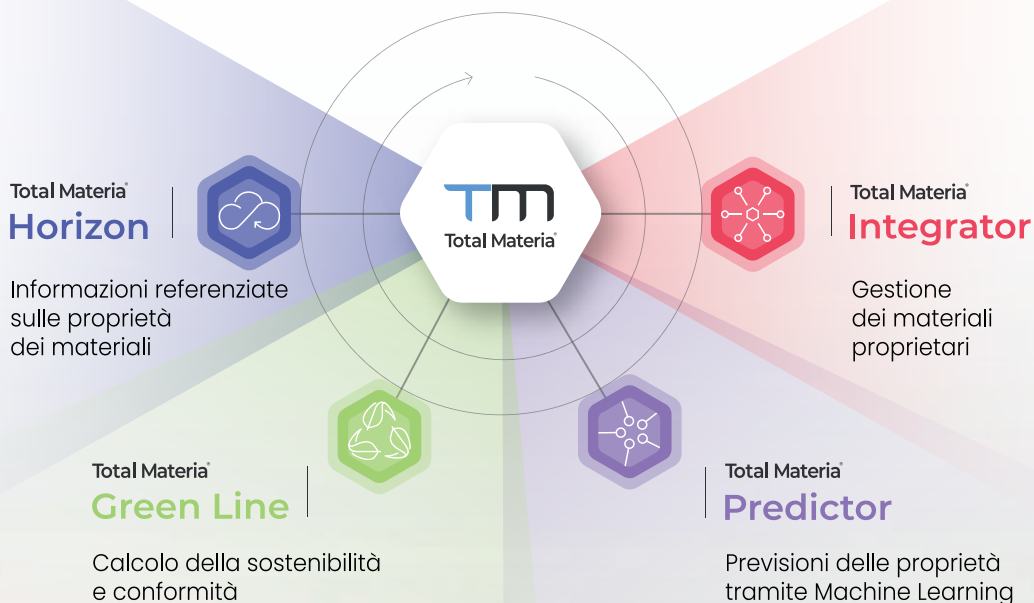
TM
Total Materia®

Total Materia®
Horizon

Informazioni referenziate sulle proprietà dei materiali

Total Materia®
Integrator

Gestione dei materiali proprietari

Total Materia®
Green Line

Calcolo della sostenibilità e conformità

Total Materia®
Predictor

Previsioni delle proprietà tramite Machine Learning